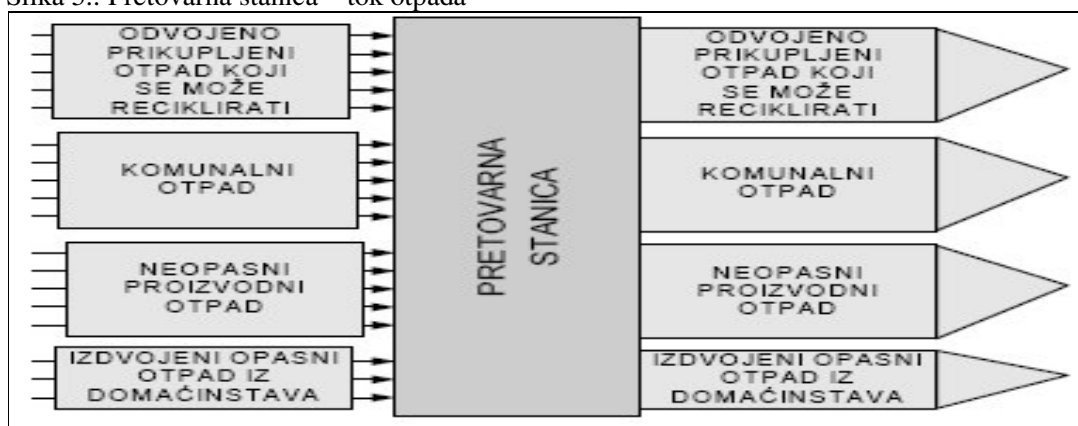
Slika 5.: Pretovarna stanica – tok otpada

ODVOJENO PRIKUPLJENI OTPAD KOJI SE MOŽE RECIKLIRATI

KOMUNALNI OTPAD

NEOPASNI PROIZVODNI OTPAD

IZDVOJENI OPASNI OTPAD IZ DOMAĆINSTAVA

PRETOVARNA STANICA

ODVOJENO PRIKUPLJENI OTPAD KOJI SE MOŽE RECIKLIRATI

KOMUNALNI OTPAD

NEOPASNI PROIZVODNI OTPAD

IZDVOJENI OPASNI OTPAD IZ DOMAĆINSTAVA